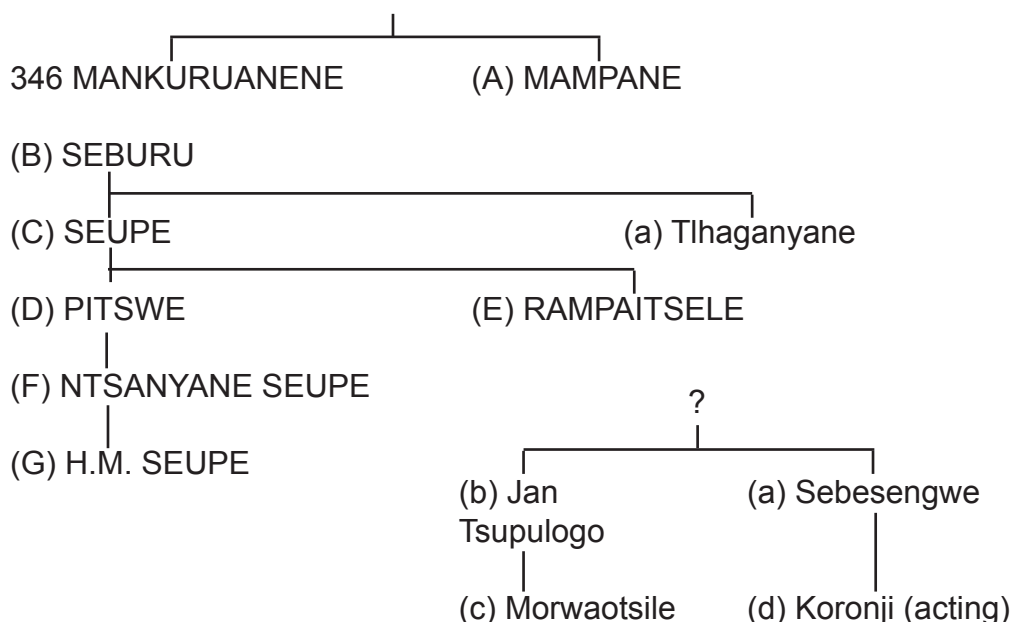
346 MANKURUANENE (A) MAMPANE

(B) SEBURU

(C) SEUPE (a) Tlhaganyane

(D) PITSWE (E) RAMPAITSELE

(F) NTSANYANE SEUPE

(G) H.M. SEUPE

?

(b) Jan Tsupulogo (a) Sebesengwe

(c) Morwaotsile (d) Koronji (acting)